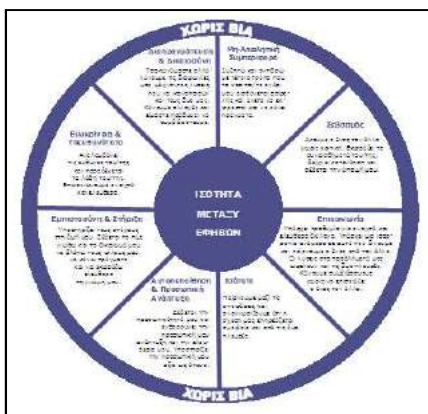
ΧΩΡΙΣ ΒΙΑ

ΙΣΟΤΗΤΑ ΜΕΤΑΞΥ ΕΦΗΒΩΝ

Διαπραγμάτευση & Δικαιοσύνη

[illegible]

Μη Απειλητική Συμπεριφορά

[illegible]

Σεβασμός

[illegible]

Επικοινωνία

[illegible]

Ειλικρίνεια & Υπευθυνότητα

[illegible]

Εμπιστοσύνη & Στήριξη

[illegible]

Αυτοεκτίμηση & Προσωπική Ανάπτυξη

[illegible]

Ισότητα

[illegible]

ΧΩΡΙΣ ΒΙΑ